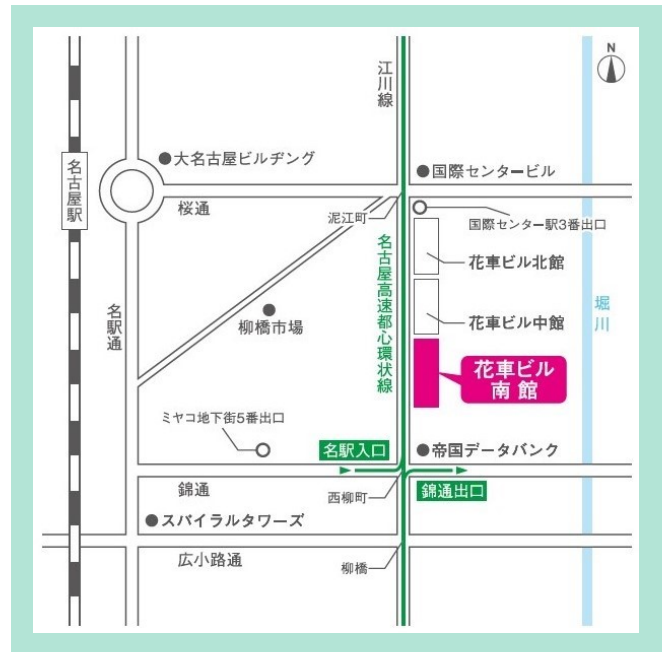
N

江川線

名古屋駅

大名古屋ビルヂング

国際センタービル

桜通

泥江町

国際センター駅3番出口

名古屋高速都心環状線

花車ビル北館

名駅通

柳橋市場

花車ビル中館

堀川

花車ビル南館

ミヤコ地下街5番出口

名駅入口

帝国データバンク

錦通

西柳町

錦通出口

スパイラルタワーズ

広小路通

柳橋